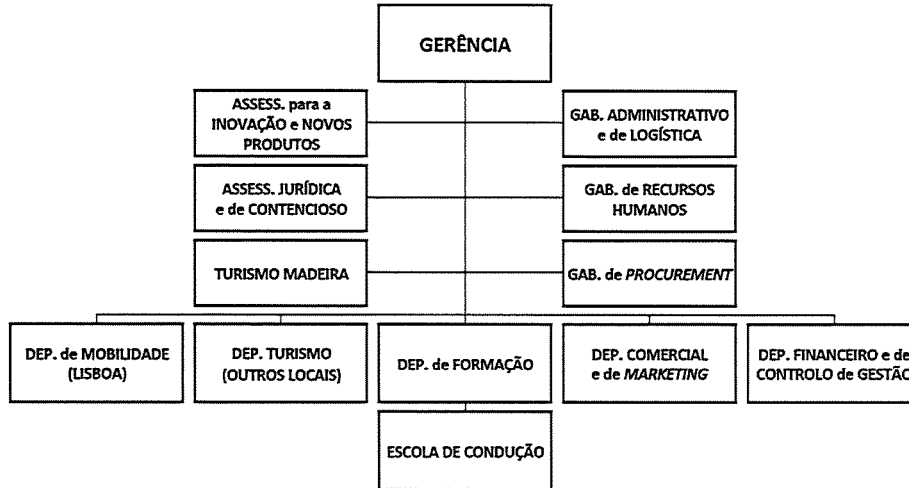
GERÊNCIA

ASSESS. para a INOVAÇÃO e NOVOS PRODUTOS

GAB. ADMINISTRATIVO e de LOGÍSTICA

ASSESS. JURÍDICA e de CONTENCIOSO

GAB. de RECURSOS HUMANOS

TURISMO MADEIRA

GAB. de *PROCUREMENT*

DEP. de MOBILIDADE (LISBOA)

DEP. TURISMO (OUTROS LOCAIS)

DEP. de FORMAÇÃO

DEP. COMERCIAL e de *MARKETING*

DEP. FINANCEIRO e de CONTROLO de GESTÃO

ESCOLA DE CONDUÇÃO